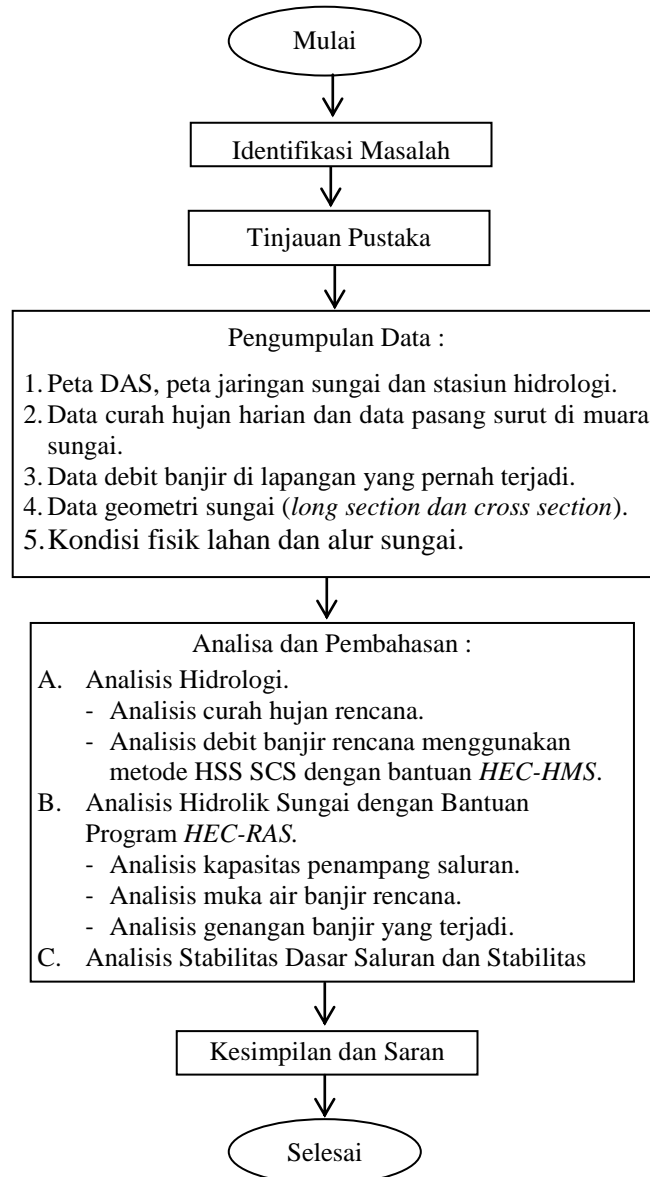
Mulai

Identifikasi Masalah

Tinjauan Pustaka

Pengumpulan Data :

1. Peta DAS, peta jaringan sungai dan stasiun hidrologi.
2. Data curah hujan harian dan data pasang surut di muara sungai.
3. Data debit banjir di lapangan yang pernah terjadi.
4. Data geometri sungai (*long section dan cross section*).
5. Kondisi fisik lahan dan alur sungai.

Analisa dan Pembahasan :

A. Analisis Hidrologi.
- Analisis curah hujan rencana.
- Analisis debit banjir rencana menggunakan metode HSS SCS dengan bantuan *HEC-HMS*.

B. Analisis Hidrolik Sungai dengan Bantuan Program *HEC-RAS*.
- Analisis kapasitas penampang saluran.
- Analisis muka air banjir rencana.
- Analisis genangan banjir yang terjadi.

C. Analisis Stabilitas Dasar Saluran dan Stabilitas

Kesimpilan dan Saran

Selesai